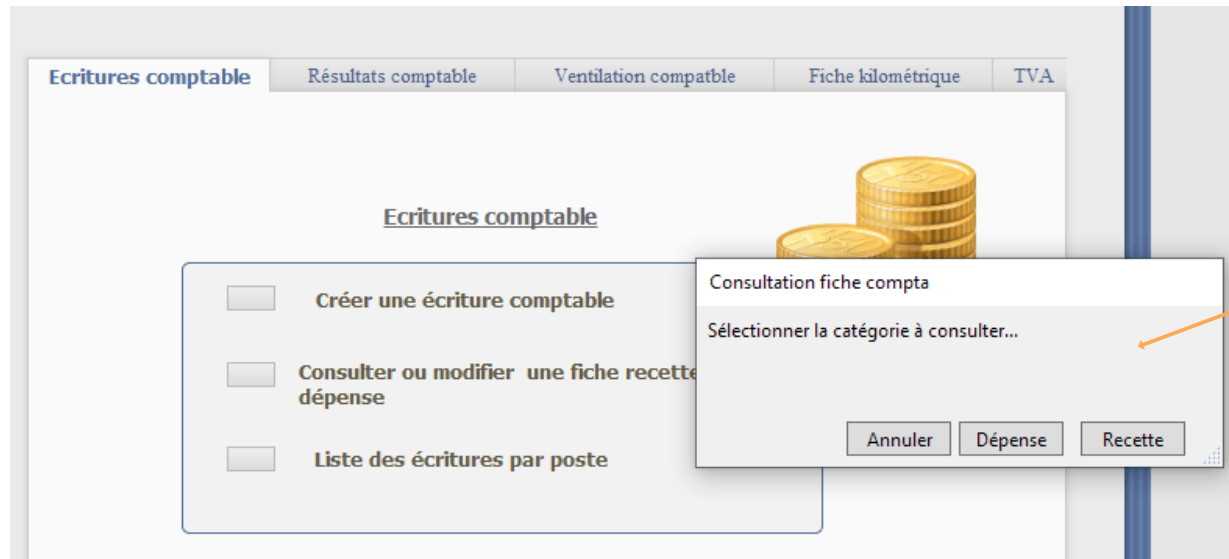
Ecritures comptable | Résultats comptable | Ventilation compatble | Fiche kilométrique | TVA

Ecritures comptable

Créer une écriture comptable

Consulter ou modifier une fiche recette dépense

Liste des écritures par poste

Consultation fiche compta

Sélectionner la catégorie à consulter...

Annuler Dépense Recette